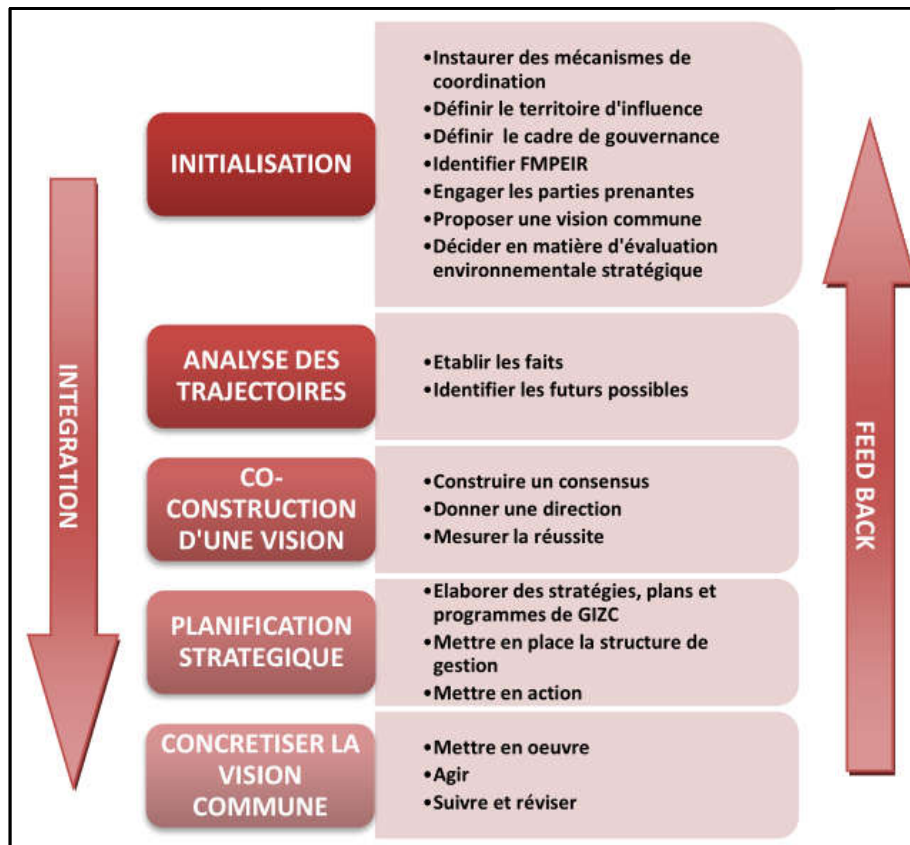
INTEGRATION

INITIALISATION

•Instaurer des mécanismes de coordination
•Définir le territoire d'influence
•Définir le cadre de gouvernance
•Identifier FMPEIR
•Engager les parties prenantes
•Proposer une vision commune
•Décider en matière d'évaluation environnementale stratégique

ANALYSE DES TRAJECTOIRES

•Etablir les faits
•Identifier les futurs possibles

CO-CONSTRUCTION D'UNE VISION

•Construire un consensus
•Donner une direction
•Mesurer la réussite

PLANIFICATION STRATEGIQUE

•Elaborer des stratégies, plans et programmes de GIZC
•Mettre en place la structure de gestion
•Mettre en action

CONCRETISER LA VISION COMMUNE

•Mettre en oeuvre
•Agir
•Suivre et réviser

FEED BACK